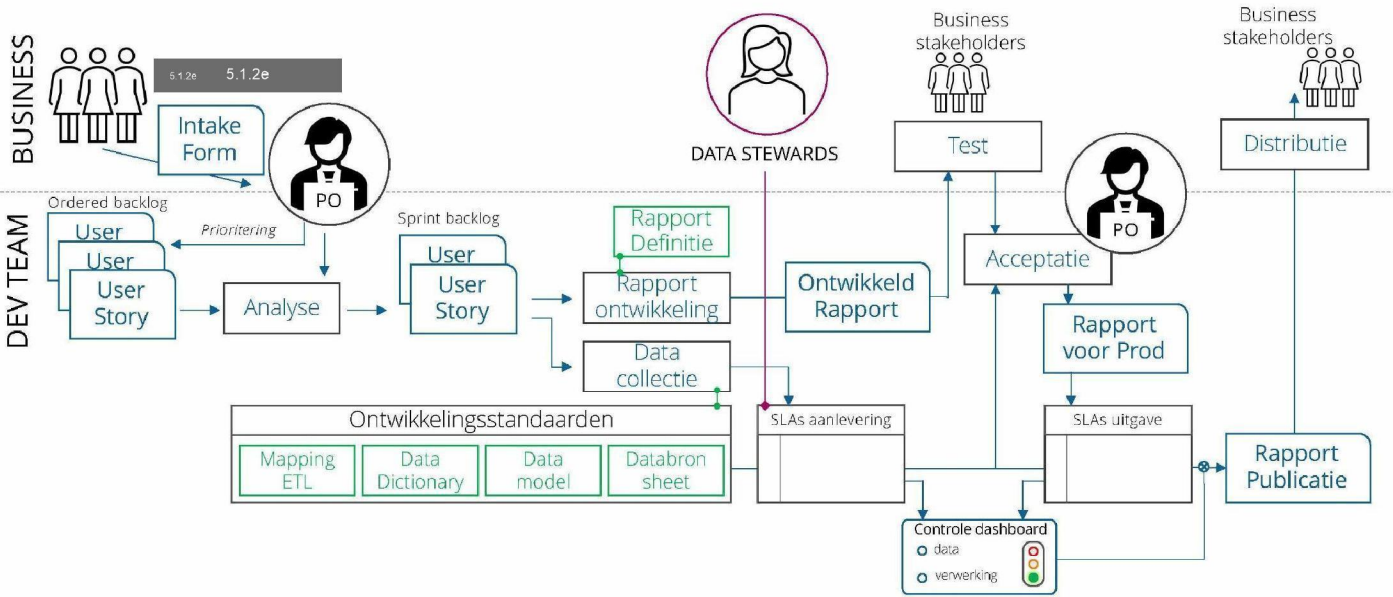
BUSINESS

5.1.2e 5.1.2e

Intake Form

PO

DATA STEWARDS

Business stakeholders

Test

Business stakeholders

Distributie

DEV TEAM

Ordered backlog

User

User

User Story

Prioritering

Analyse

Sprint backlog

User

User Story

Rapport Definitie

Rapport ontwikkeling

Ontwikkeld Rapport

Acceptatie

PO

Rapport voor Prod

Data collectie

Ontwikkelingsstandaarden

Mapping ETL

Data Dictionary

Data model

Databron sheet

SLAs aanlevering

SLAs uitgave

Rapport Publicatie

Controle dashboard

data

verwerking